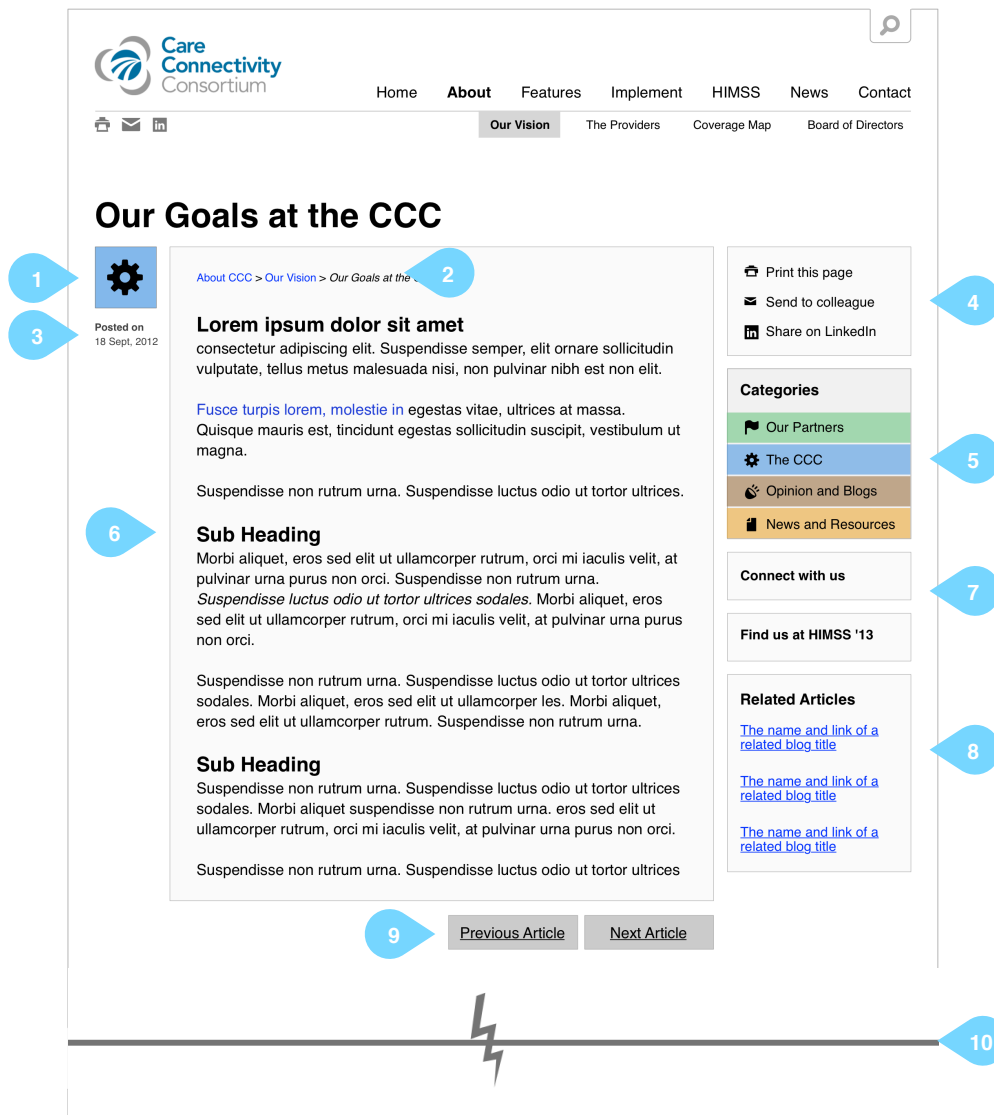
Care Connectivity Consortium

Home About Features Implement HIMSS News Contact

Our Vision The Providers Coverage Map Board of Directors

Our Goals at the CCC

1

About CCC > Our Vision > Our Goals at the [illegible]

2

3

Posted on
18 Sept, 2012

Lorem ipsum dolor sit amet
consectetur adipiscing elit. Suspendisse semper, elit ornare sollicitudin vulputate, tellus metus malesuada nisi, non pulvinar nibh est non elit.

Fusce turpis lorem, molestie in egestas vitae, ultrices at massa. Quisque mauris est, tincidunt egestas sollicitudin suscipit, vestibulum ut magna.

Suspendisse non rutrum urna. Suspendisse luctus odio ut tortor ultrices.

6

Sub Heading
Morbi aliquet, eros sed elit ut ullamcorper rutrum, orci mi iaculis velit, at pulvinar urna purus non orci. Suspendisse non rutrum urna. *Suspendisse luctus odio ut tortor ultrices sodales.* Morbi aliquet, eros sed elit ut ullamcorper rutrum, orci mi iaculis velit, at pulvinar urna purus non orci.

Suspendisse non rutrum urna. Suspendisse luctus odio ut tortor ultrices sodales. Morbi aliquet, eros sed elit ut ullamcorper les. Morbi aliquet, eros sed elit ut ullamcorper rutrum. Suspendisse non rutrum urna.

Sub Heading
Suspendisse non rutrum urna. Suspendisse luctus odio ut tortor ultrices sodales. Morbi aliquet suspendisse non rutrum urna. eros sed elit ut ullamcorper rutrum, orci mi iaculis velit, at pulvinar urna purus non orci.

Suspendisse non rutrum urna. Suspendisse luctus odio ut tortor ultrices

Print this page
Send to colleague
Share on LinkedIn

4

Categories
Our Partners
The CCC
Opinion and Blogs
News and Resources

5

Connect with us

7

Find us at HIMSS '13

Related Articles
The name and link of a related blog title
The name and link of a related blog title
The name and link of a related blog title

8

9

Previous Article Next Article

10